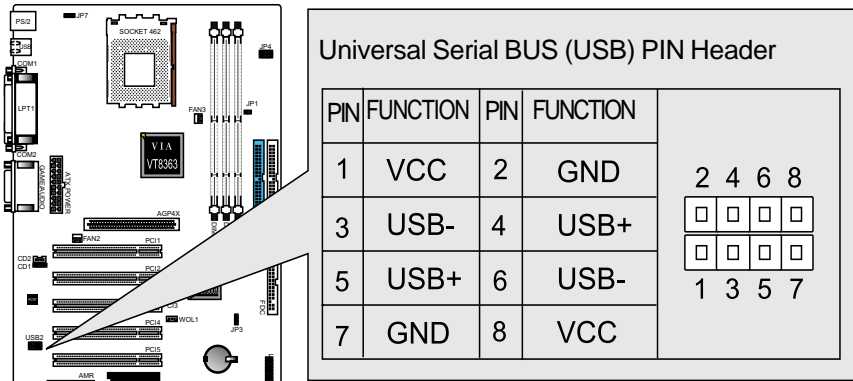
PS/2
JP7
USB
SOCKET 462
JP4
COM1
LPT1
FAN3
JP1
VIA
VT8363
COM2
GAME/AUDIO
ATX POWER
AGP4X
FAN2
PCI1
CD2
CD1
PCI2
PCI3
PCI4
WOL1
JP3
FDC
USB2
PCI5
AMR

Universal Serial BUS (USB) PIN Header

| PIN | FUNCTION | PIN | FUNCTION |
|---|---|---|---|
| 1 | VCC | 2 | GND |
| 3 | USB- | 4 | USB+ |
| 5 | USB+ | 6 | USB- |
| 7 | GND | 8 | VCC |

2 4 6 8
1 3 5 7